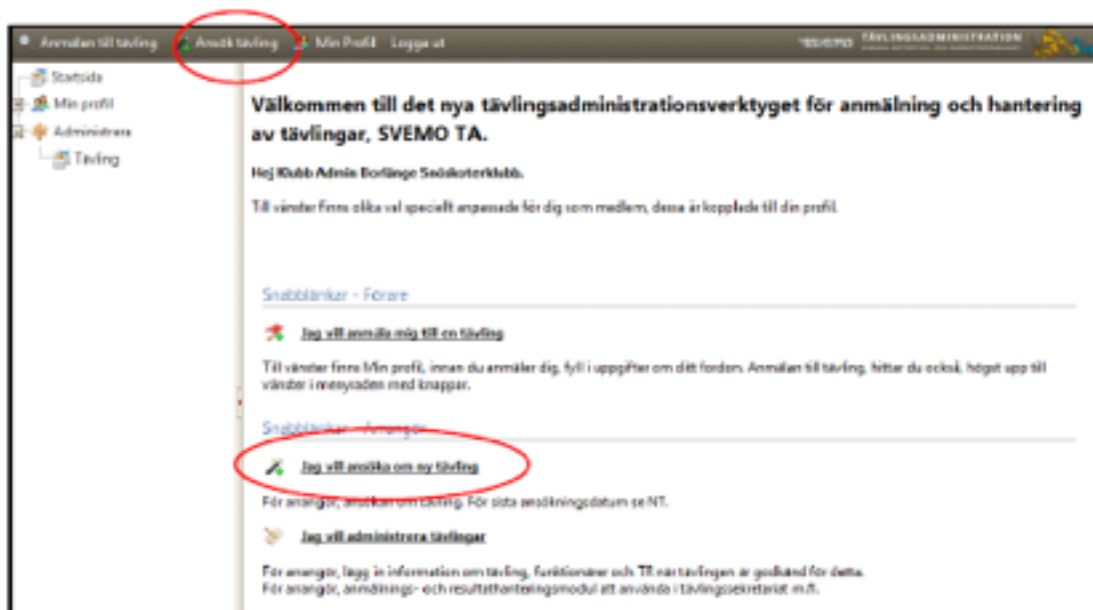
Anmälan till tävling   Ansök tävling   Min Profil   Logga ut   TÄVLINGSADMINISTRATION

Startsida
Min profil
Administrera
Tävling

Välkommen till det nya tävlingsadministrationsverktyget för anmälning och hantering av tävlingar, SVEMO TA.

Hej Klubb Admin Borlänge Snöskoterklubb.

Till vänster finns olika val speciellt anpassade för dig som medlem, dessa är kopplade till din profil.

Snabblänkar - Förare

Jag vill anmäla mig till en tävling

Till vänster finns Min profil, innan du anmäler dig, fyll i uppgifter om ditt fordon. Anmälan till tävling, hittar du också, högst upp till vänster i menyraden med knappar.

Snabblänkar - Arrangör

Jag vill ansöka om ny tävling

För arrangör, ansökan om tävling. För sista ansökningsdatum se NT.

Jag vill administrera tävlingar

För arrangör, lägg in information om tävling, funktionärer och TR när tävlingen är godkänd för detta.
För arrangör, anmälnings- och resultathanteringsmodul att använda i tävlingssekretariat m.fl.